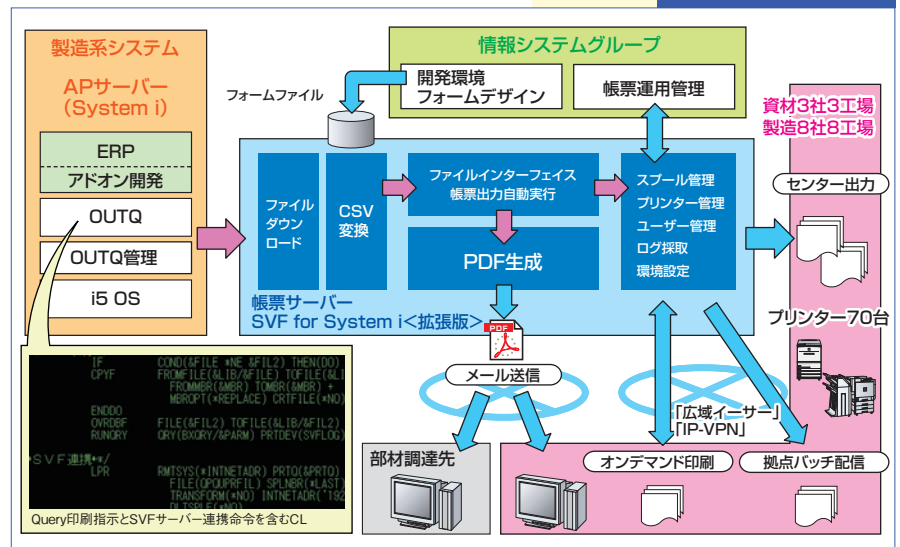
製造系システム
APサーバー
(System i)

ERP
アドオン開発
OUTQ
OUTQ管理
i5 OS

フォームファイル

情報システムグループ
開発環境
フォームデザイン
帳票運用管理

資材3社3工場
製造8社8工場

ファイル
ダウン
ロード

CSV
変換

ファイルインターフェイス
帳票出力自動実行

PDF生成

スプール管理
プリンター管理
ユーザー管理
ログ採取
環境設定

帳票サーバー
SVF for System i<拡張版>

センター出力

プリンター70台

PDF

メール送信

「広域イーサ」
「IP-VPN」

部材調達先

オンデマンド印刷

拠点バッチ配信

IF COND(&FILE *NE &FIL2) THEN(DO)
CPYF FROMFILE(&LIB/&FILE) TOFILE(&LI
FROMMBR(&MBR) TOMBR(&MBR) +
MBROPT(*REPLACE) CRTFILE(*NO)
ENDDO
OVRDBF FILE(&FIL2) TOFILE(&LIB/&FIL2)
RUNQRY QRY(BXQRY/&PARM) PRTDEV(SVFLOG)
SVF連携*/
LPR RMTSYS(*INTNETADR) PRTQ(&PRTQ)
FILE(QPQUPRFIL) SPLNBR(*LAST)
TRANSFORM(*NO) INTNETADR('192
DLTSPLF(*NO)

Query印刷指示とSVFサーバー連携命令を含むCL